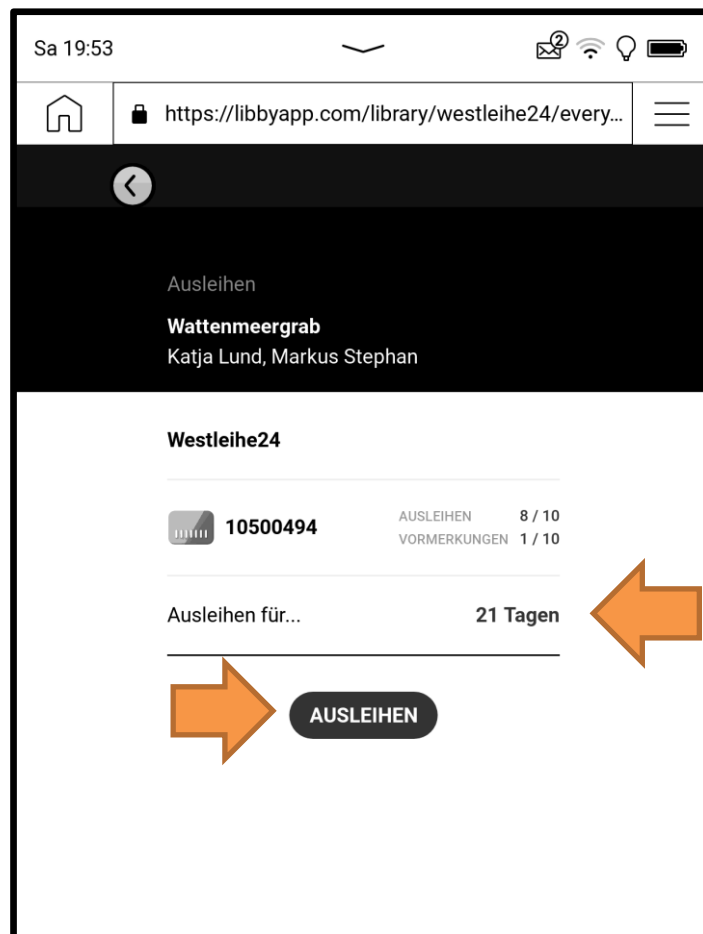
Sa 19:53

2

https://libbyapp.com/library/westleihe24/every...

Ausleihen

**Wattenmeergrab**
Katja Lund, Markus Stephan

**Westleihe24**

10500494

| AUSLEIHEN | 8 / 10 |
|---|---|
| VORMERKUNGEN | 1 / 10 |

Ausleihen für... 21 Tagen

AUSLEIHEN